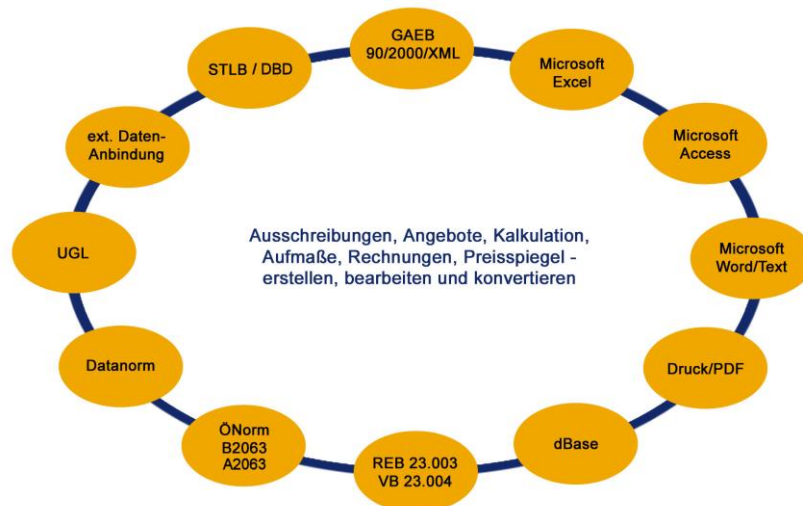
GAEB 90/2000/XML

Microsoft Excel

Microsoft Access

Microsoft Word/Text

Druck/PDF

dBase

REB 23.003 VB 23.004

ÖNorm B2063 A2063

Datanorm

UGL

ext. Daten-Anbindung

STLB / DBD

Ausschreibungen, Angebote, Kalkulation, Aufmaße, Rechnungen, Preisspiegel - erstellen, bearbeiten und konvertieren